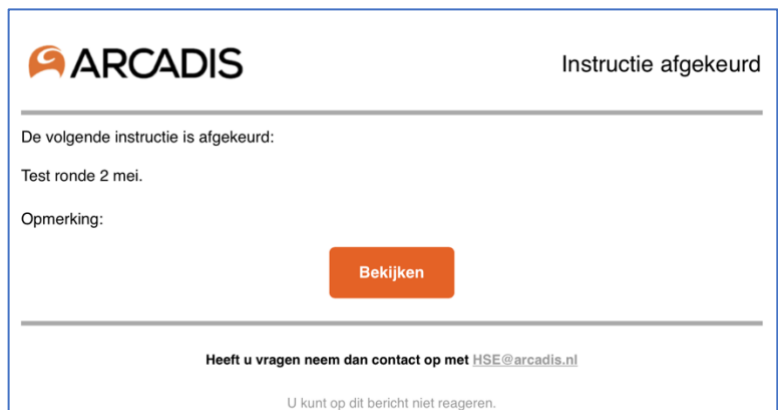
ARCADIS

Instructie afgekeurd

De volgende instructie is afgekeurd:

Test ronde 2 mei.

Opmerking:

Bekijken

Heeft u vragen neem dan contact op met HSE@arcadis.nl

U kunt op dit bericht niet reageren.